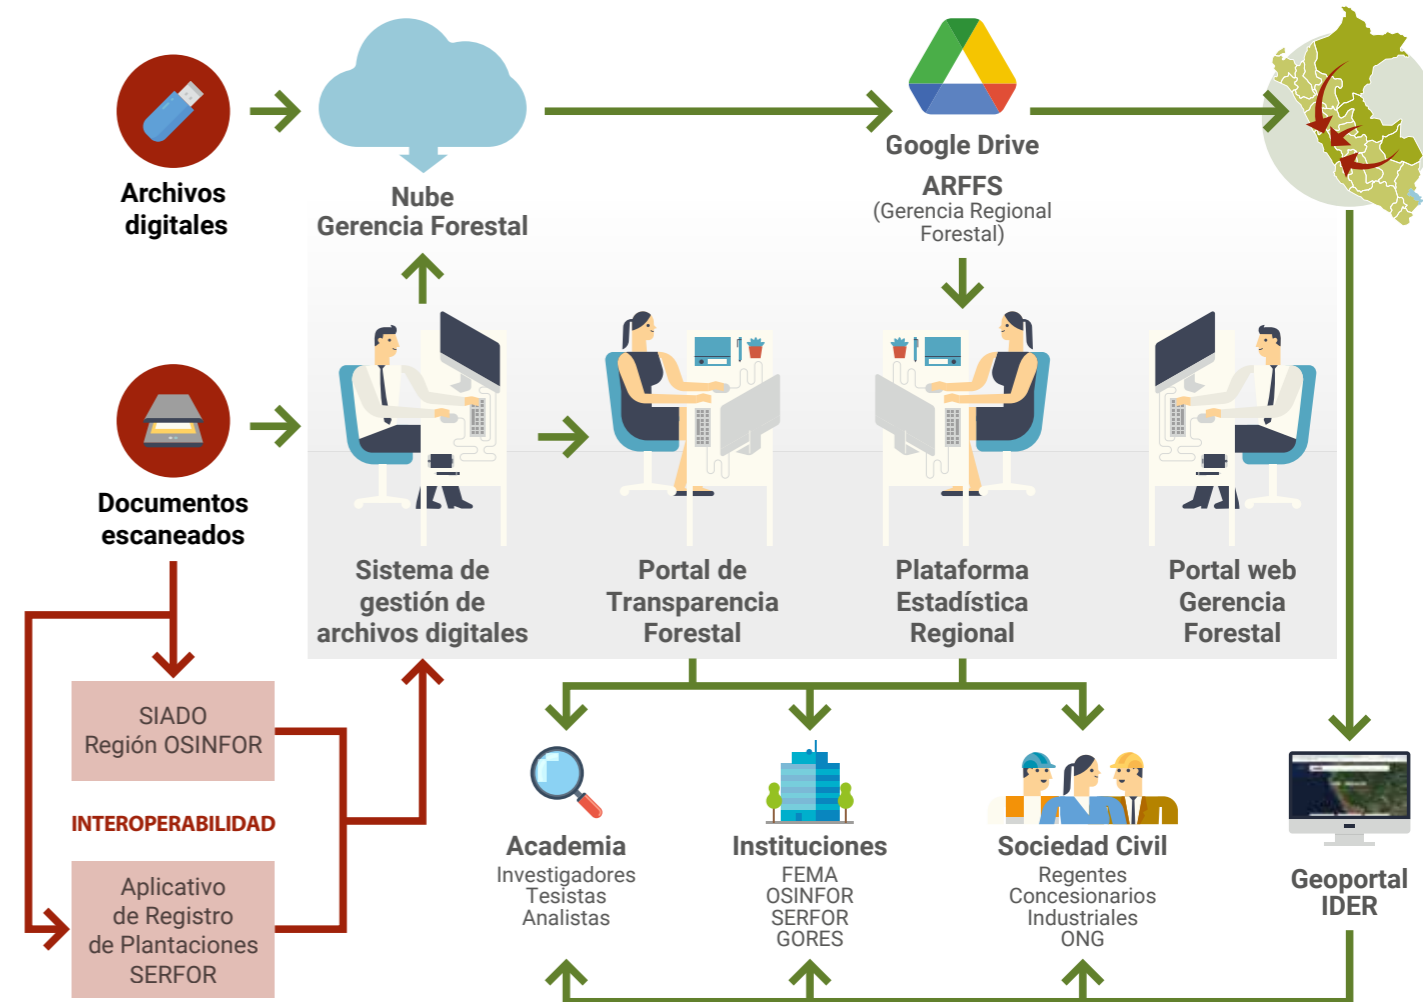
Archivos digitales

Nube Gerencia Forestal

Google Drive

ARFFS
(Gerencia Regional Forestal)

Documentos escaneados

Sistema de gestión de archivos digitales

Portal de Transparencia Forestal

Plataforma Estadística Regional

Portal web Gerencia Forestal

SIADO
Región OSINFOR

INTEROPERABILIDAD

Aplicativo de Registro de Plantaciones SERFOR

Academia
Investigadores
Tesistas
Analistas

Instituciones
FEMA
OSINFOR
SERFOR
GORES

Sociedad Civil
Regentes
Concesionarios
Industriales
ONG

Geoportal IDER